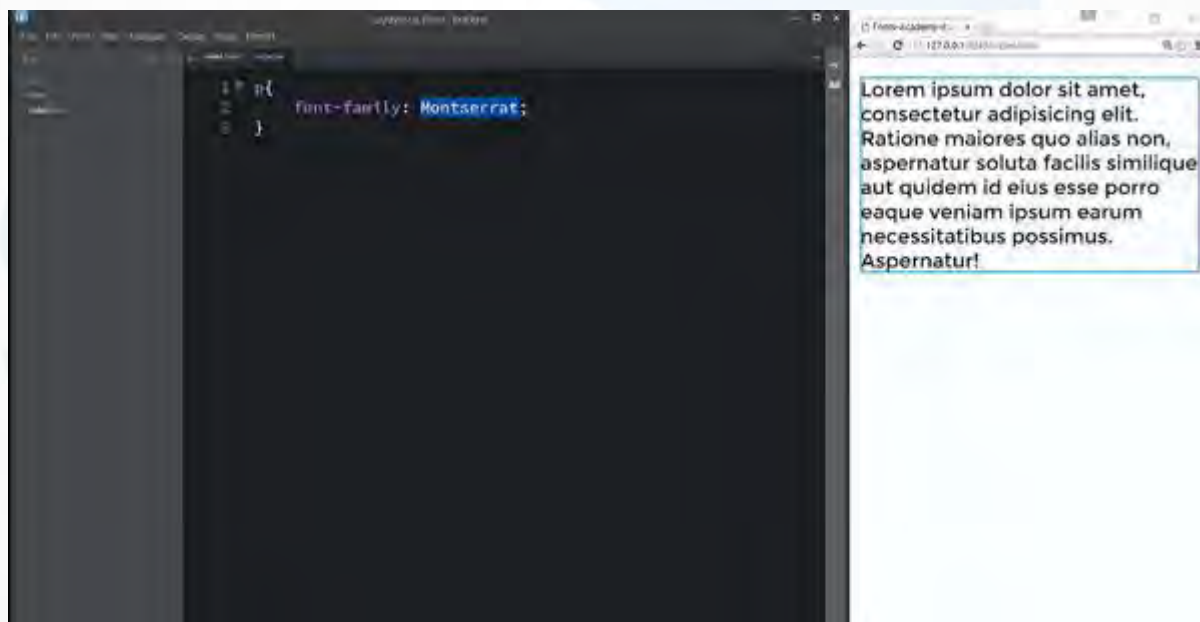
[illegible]

1 p{
2 font-family: Montserrat;
3 }

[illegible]
127.0.0.1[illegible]

Lorem ipsum dolor sit amet, consectetur adipisicing elit. Ratione maiores quo alias non, aspernatur soluta facilis similique aut quidem id eius esse porro eaque veniam ipsum earum necessitatibus possimus. Aspernatur!